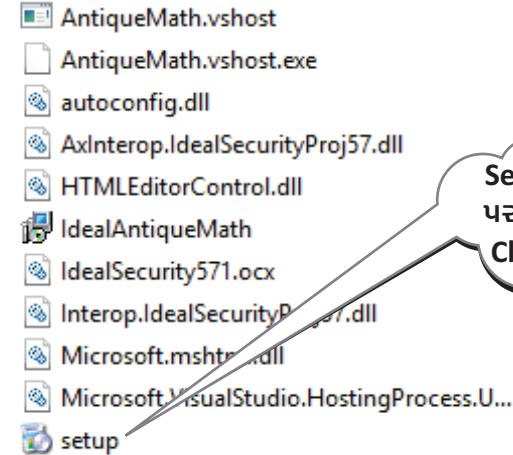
AntiqueMath.vshost
AntiqueMath.vshost.exe
autoconfig.dll
AxInterop.IdealSecurityProj57.dll
HTMLEditorControl.dll
IdealAntiqueMath
IdealSecurity571.ocx
Interop.IdealSecurityP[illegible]j57.dll
Microsoft.msht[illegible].dll
Microsoft.VisualStudio.HostingProcess.U...
setup

Se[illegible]
પર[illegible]
Cl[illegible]